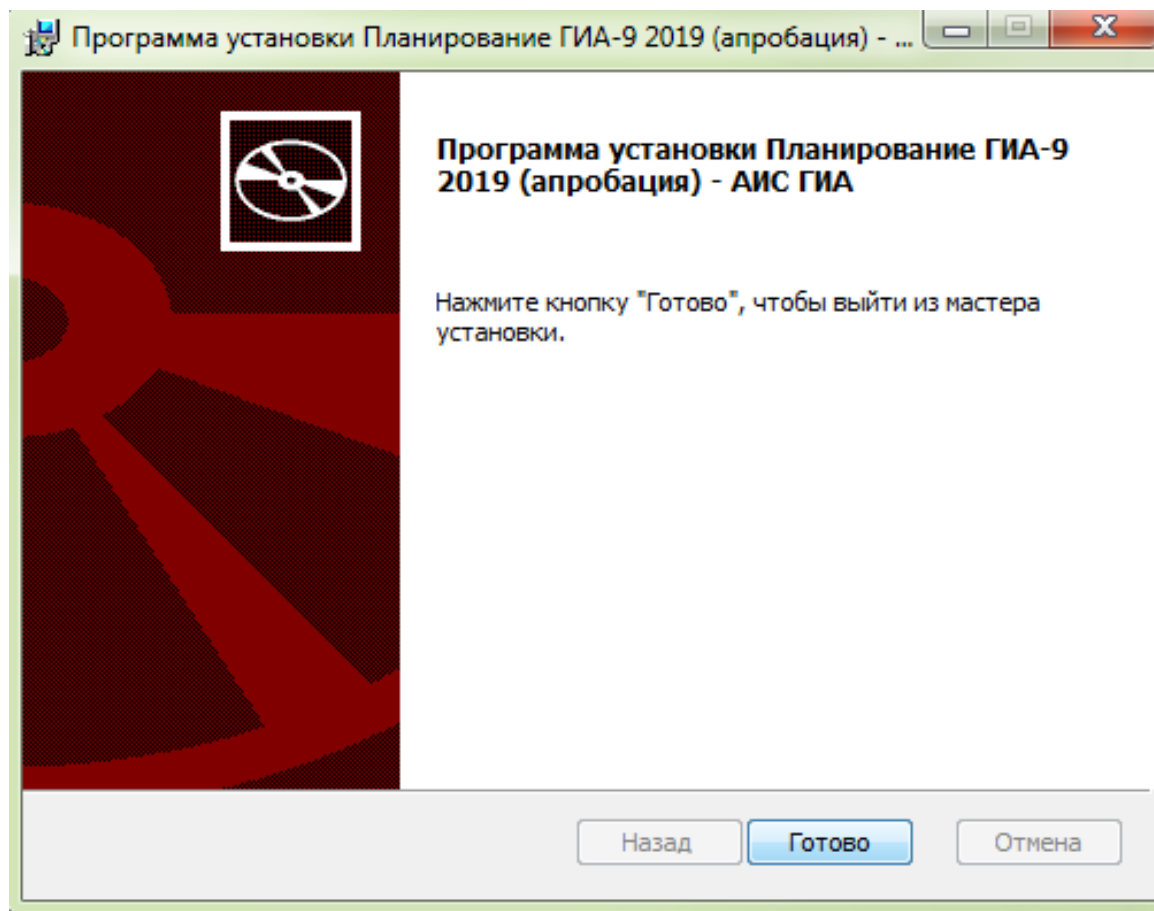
Программа установки Планирование ГИА-9 2019 (апробация) - ...

Программа установки Планирование ГИА-9 2019 (апробация) - АИС ГИА

Нажмите кнопку "Готово", чтобы выйти из мастера установки.

Назад Готово Отмена